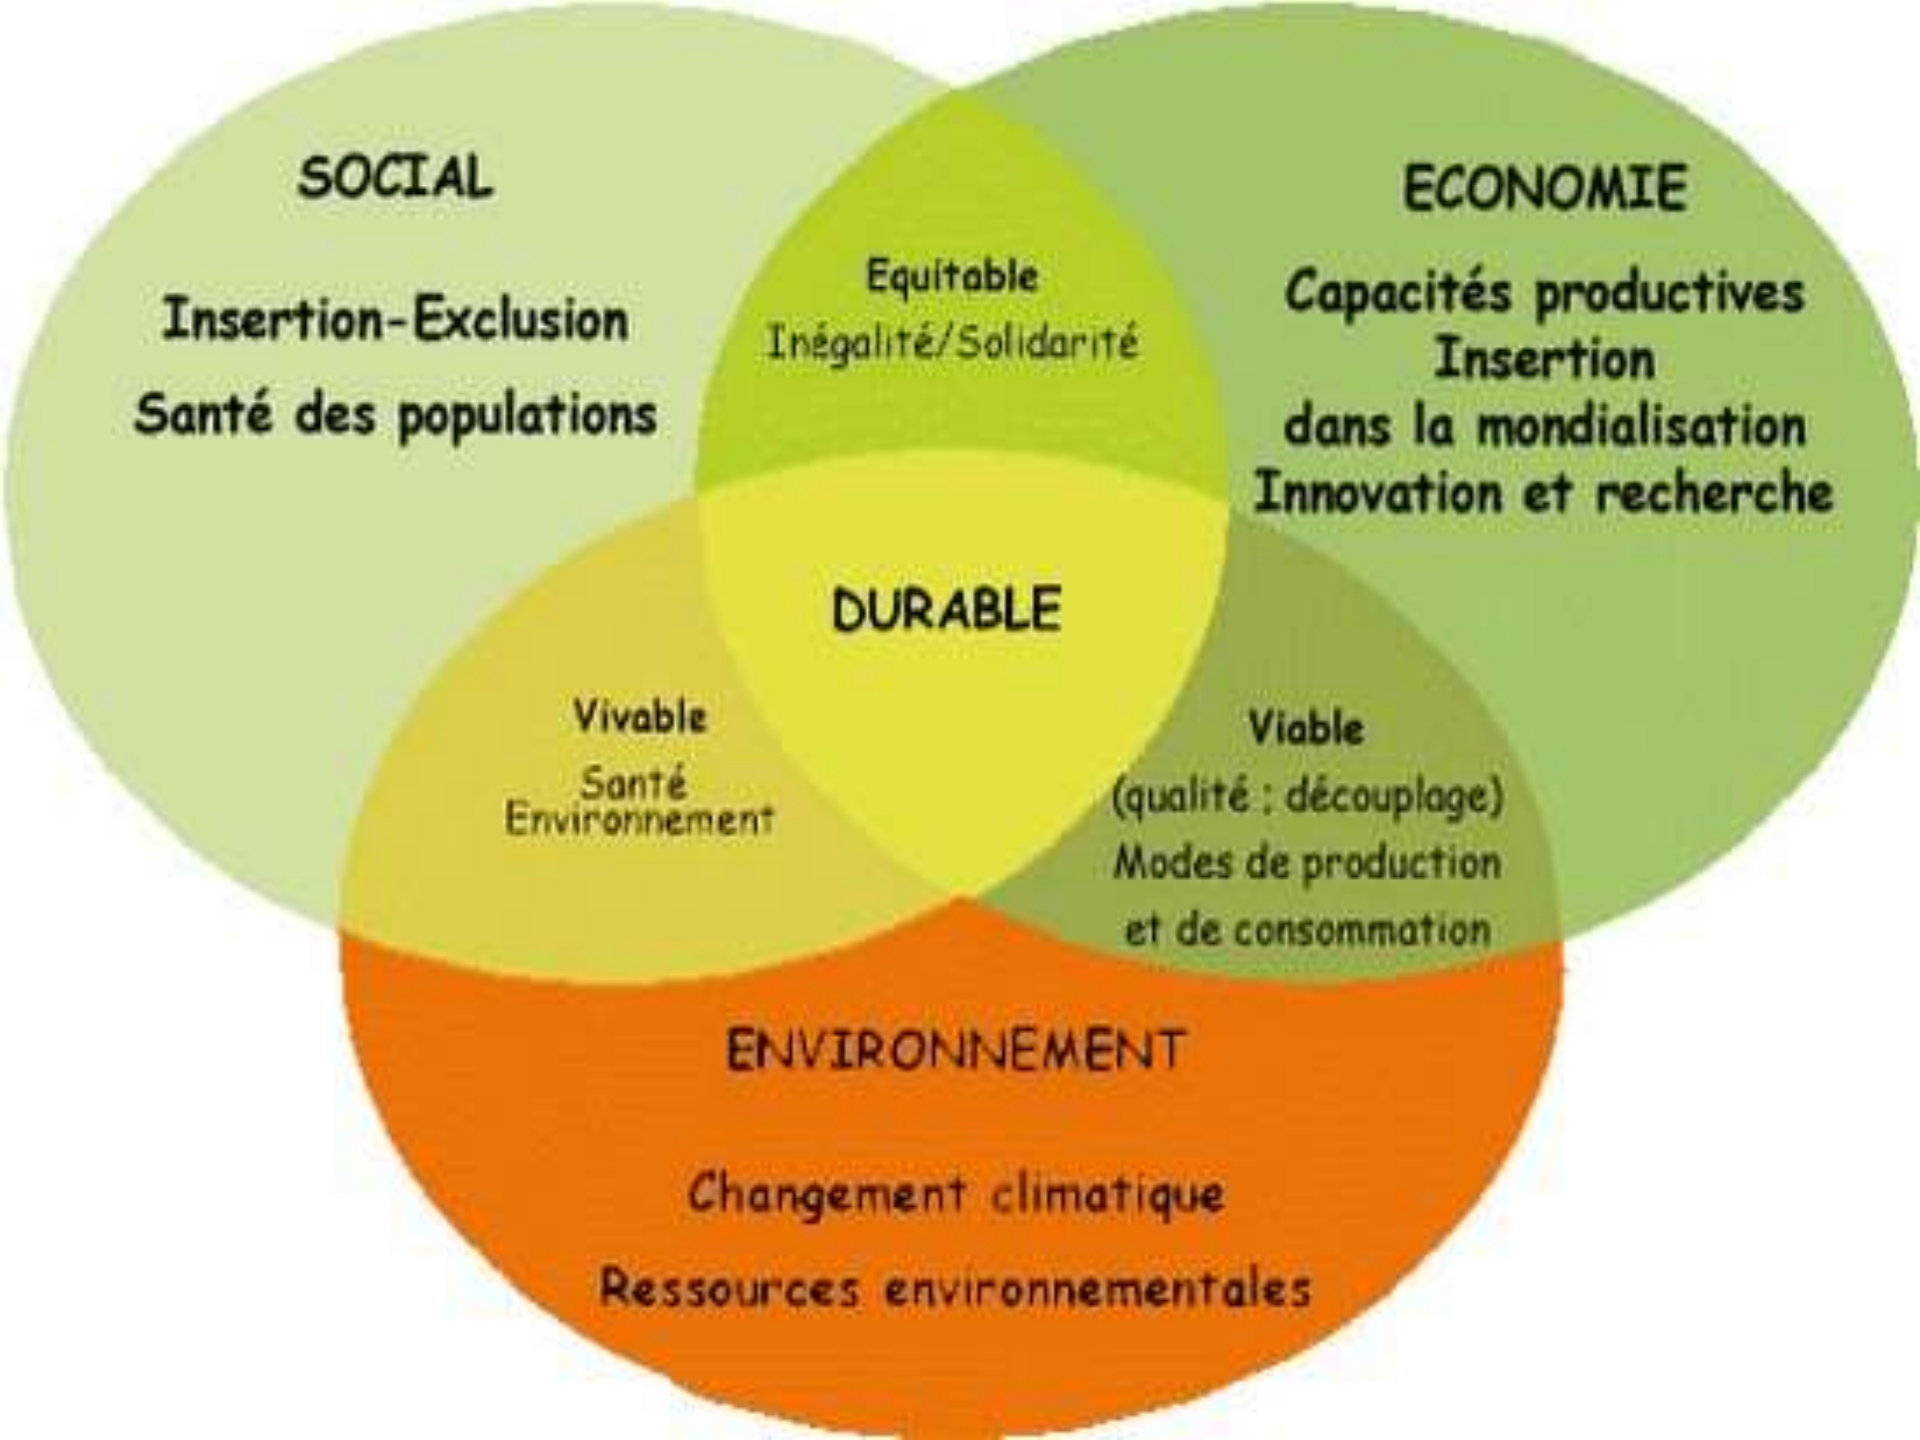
SOCIAL

Insertion-Exclusion

Santé des populations

Equitable

Inégalité/Solidarité

ECONOMIE

Capacités productives

Insertion

dans la mondialisation

Innovation et recherche

DURABLE

Vivable

Santé

Environnement

Viable

(qualité ; découplage)

Modes de production

et de consommation

ENVIRONNEMENT

Changement climatique

Ressources environnementales